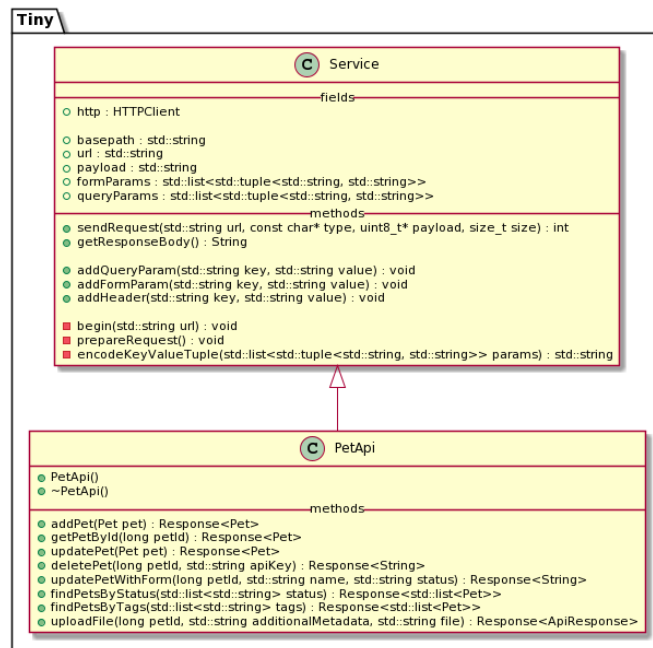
Tiny

C Service

fields

http : HTTPClient

basepath : std::string
url : std::string
payload : std::string
formParams : std::list<std::tuple<std::string, std::string>>
queryParams : std::list<std::tuple<std::string, std::string>>

methods

sendRequest(std::string url, const char* type, uint8_t* payload, size_t size) : int
getResponseBody() : String

addQueryParam(std::string key, std::string value) : void
addFormParam(std::string key, std::string value) : void
addHeader(std::string key, std::string value) : void

begin(std::string url) : void
prepareRequest() : void
encodeKeyValueTuple(std::list<std::tuple<std::string, std::string>> params) : std::string

C PetApi

PetApi()
~PetApi()

methods

addPet(Pet pet) : Response<Pet>
getPetById(long petId) : Response<Pet>
updatePet(Pet pet) : Response<Pet>
deletePet(long petId, std::string apiKey) : Response<String>
updatePetWithForm(long petId, std::string name, std::string status) : Response<String>
findPetsByStatus(std::list<std::string> status) : Response<std::list<Pet>>
findPetsByTags(std::list<std::string> tags) : Response<std::list<Pet>>
uploadFile(long petId, std::string additionalMetadata, std::string file) : Response<ApiResponse>